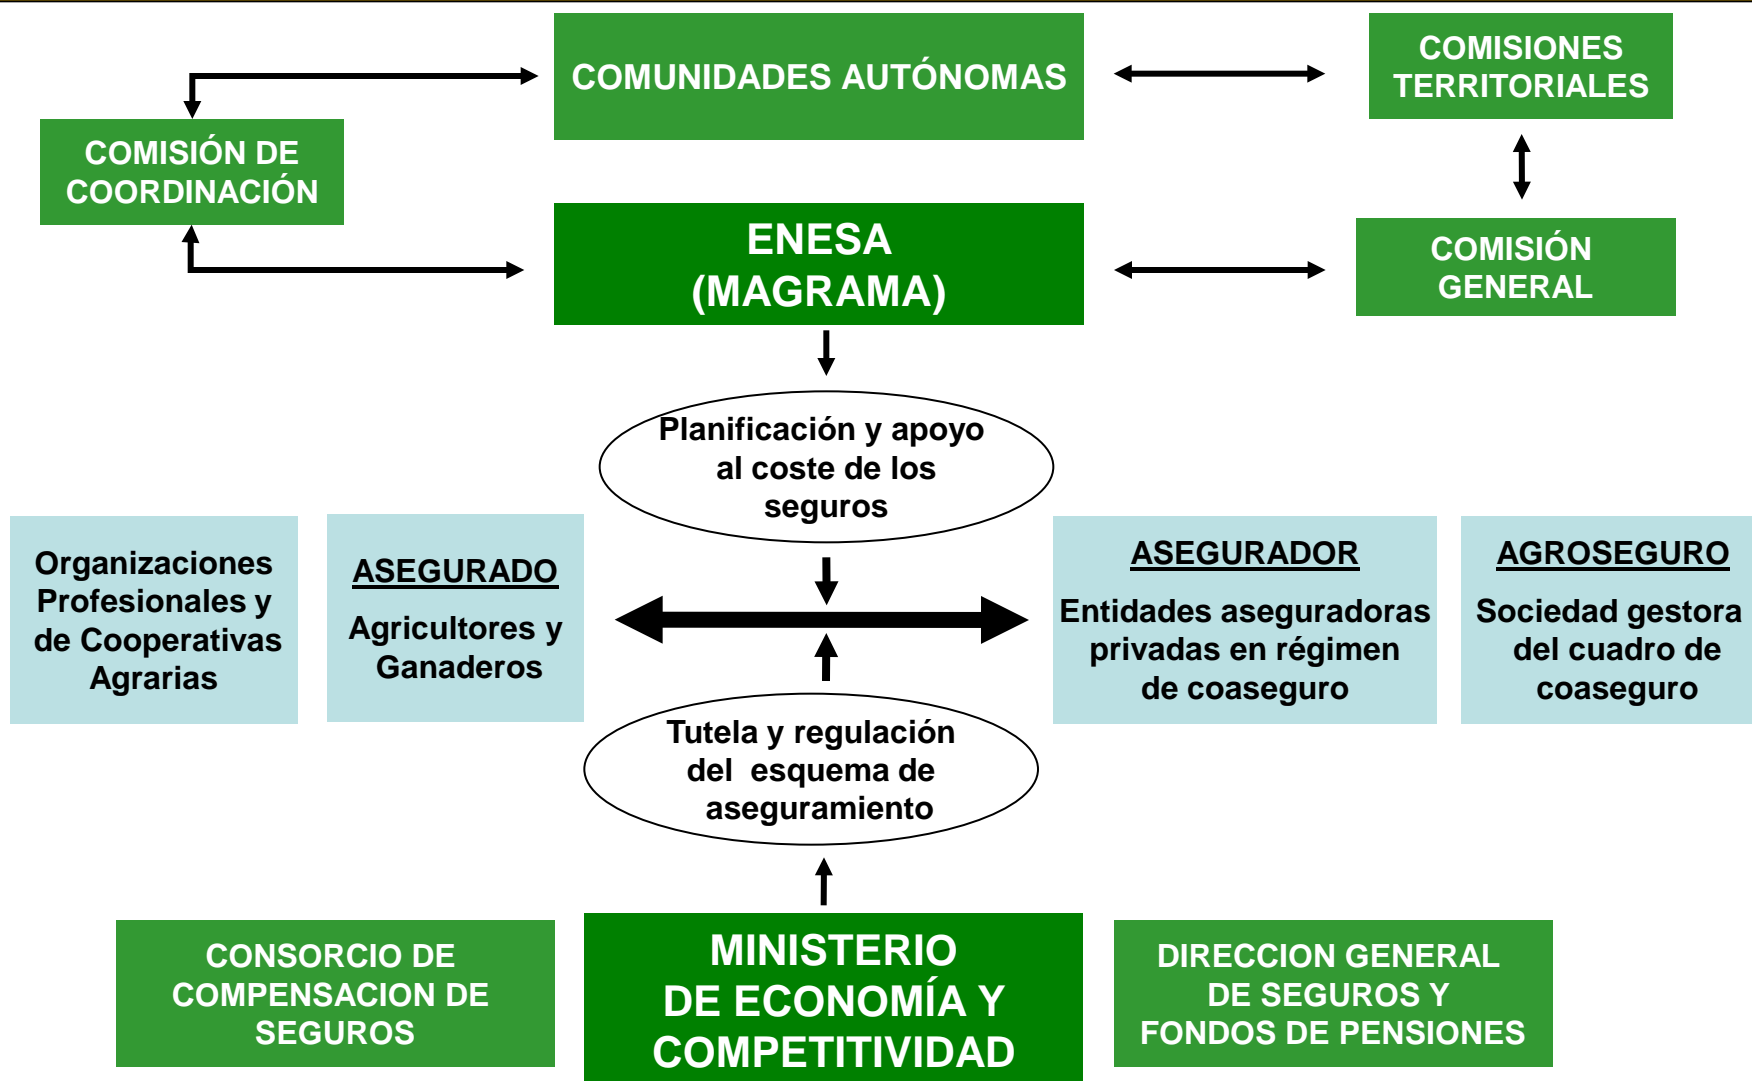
COMUNIDADES AUTÓNOMAS

COMISIONES TERRITORIALES

COMISIÓN DE COORDINACIÓN

ENESA (MAGRAMA)

COMISIÓN GENERAL

Planificación y apoyo al coste de los seguros

Organizaciones Profesionales y de Cooperativas Agrarias

ASEGURADO

Agricultores y Ganaderos

ASEGURADOR

Entidades aseguradoras privadas en régimen de coaseguro

AGROSEGURO

Sociedad gestora del cuadro de coaseguro

Tutela y regulación del esquema de aseguramiento

CONSORCIO DE COMPENSACION DE SEGUROS

MINISTERIO DE ECONOMÍA Y COMPETITIVIDAD

DIRECCION GENERAL DE SEGUROS Y FONDOS DE PENSIONES